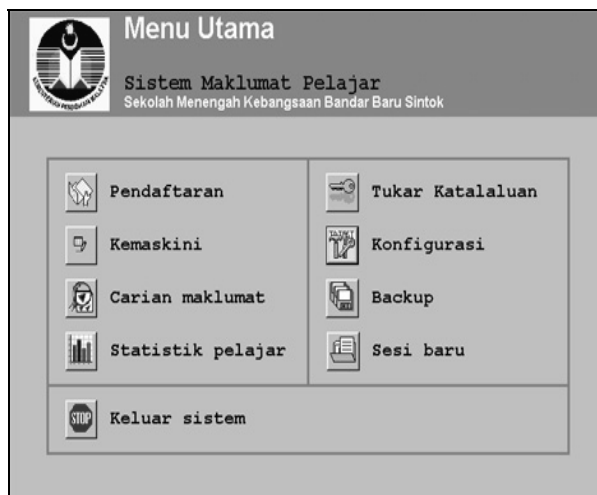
Menu Utama

Sistem Maklumat Pelajar
Sekolah Menengah Kebangsaan Bandar Baru Sintok

KEMENTERIAN PENDIDIKAN MALAYSIA

Pendaftaran

Kemaskini

Carian maklumat

Statistik pelajar

Tukar Katalaluan

Konfigurasi

Backup

Sesi baru

STOP

Keluar sistem